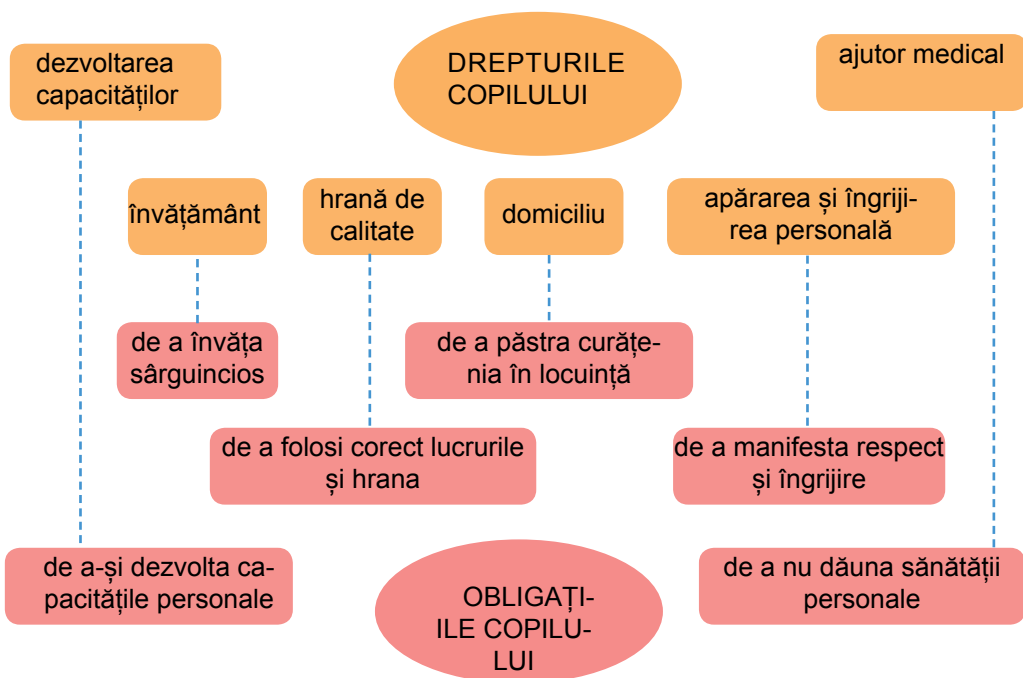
dezvoltarea capacităților

DREPTURILE COPILULUI

ajutor medical

învățământ

hrană de calitate

domiciliu

apărarea și îngrijirea personală

de a învăța sârguincios

de a păstra curățenia în locuință

de a folosi corect lucrurile și hrana

de a manifesta respect și îngrijire

de a-și dezvolta capacitățile personale

OBLIGAȚIILE COPILULUI

de a nu dăuna sănătății personale